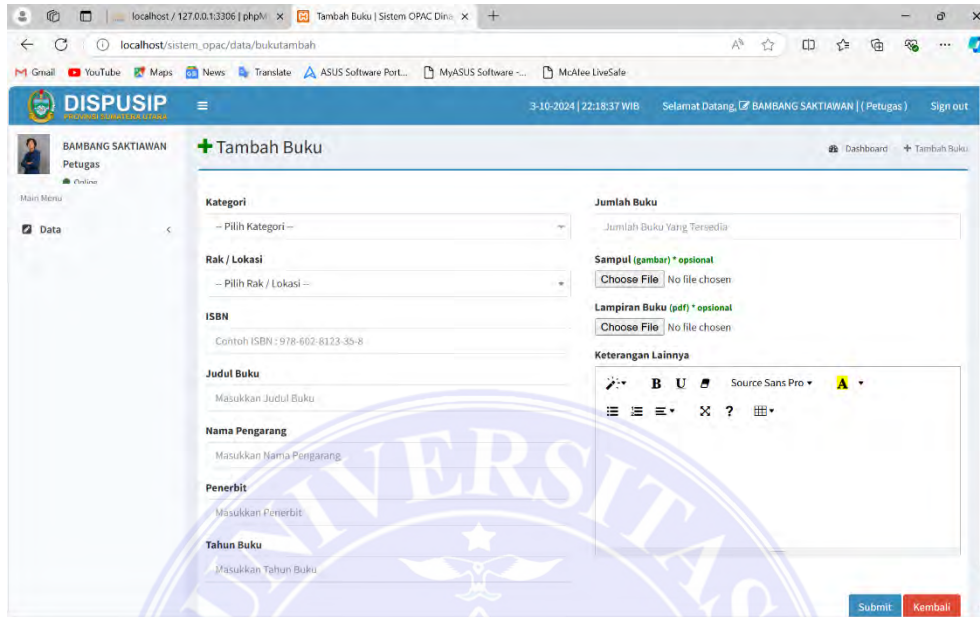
localhost / 127.0.0.1:3306 | phpM ×
Tambah Buku | Sistem OPAC Dina ×
+

localhost/sistem_opac/data/bukutambah

Gmail YouTube Maps News Translate ASUS Software Port... MyASUS Software -... McAfee LiveSafe

DISPUSIP
PROVINSI SUMATERA UTARA

3-10-2024 | 22:18:37 WIB Selamat Datang, BAMBANG SAKTIAWAN | ( Petugas ) Sign out

BAMBANG SAKTIAWAN
Petugas
Online

Main Menu

Data

Tambah Buku

Dashboard Tambah Buku

Kategori
-- Pilih Kategori --

Rak / Lokasi
-- Pilih Rak / Lokasi --

ISBN
Contoh ISBN : 978-602-8123-35-8

Judul Buku
Masukkan Judul Buku

Nama Pengarang
Masukkan Nama Pengarang

Penerbit
Masukkan Penerbit

Tahun Buku
Masukkan Tahun Buku

Jumlah Buku
Jumlah Buku Yang Tersedia

Sampul (gambar) * opsional
Choose File No file chosen

Lampiran Buku (pdf) * opsional
Choose File No file chosen

Keterangan Lainnya

B U Source Sans Pro A

?

Submit Kembali